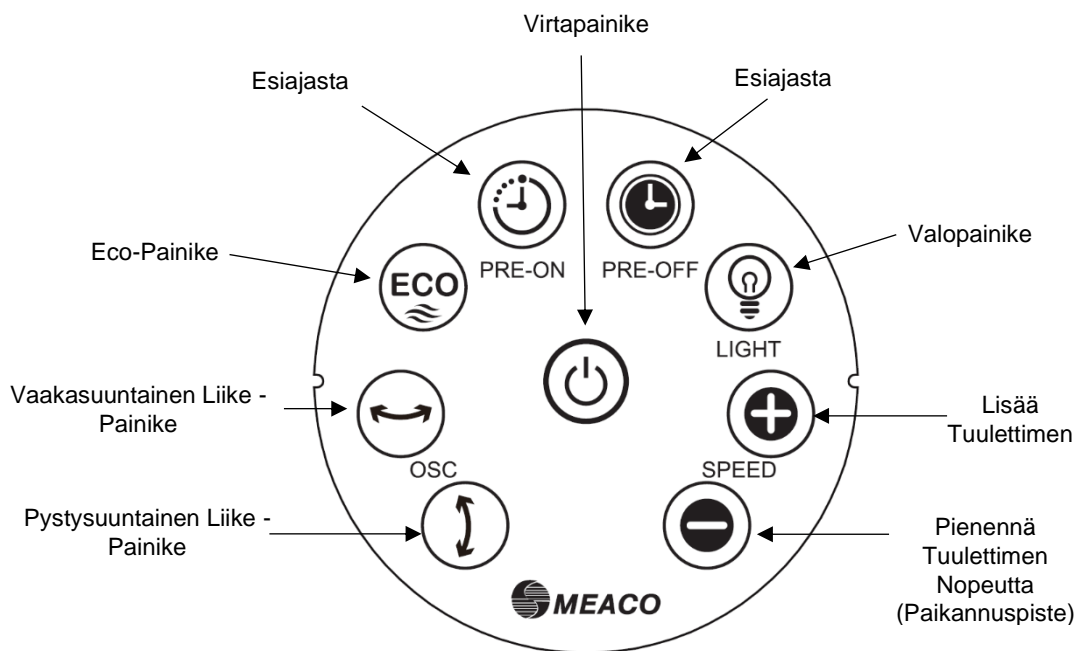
Virtapainike

Esiajasta

Esiajasta

Eco-Painike

ECO

PRE-ON

PRE-OFF

Valopainike

LIGHT

Vaakasuuntainen Liike - Painike

Lisää Tuulettimen

OSC

SPEED

Pystysuuntainen Liike - Painike

Pienennä Tuulettimen Nopeutta (Paikannuspiste)

MEACO